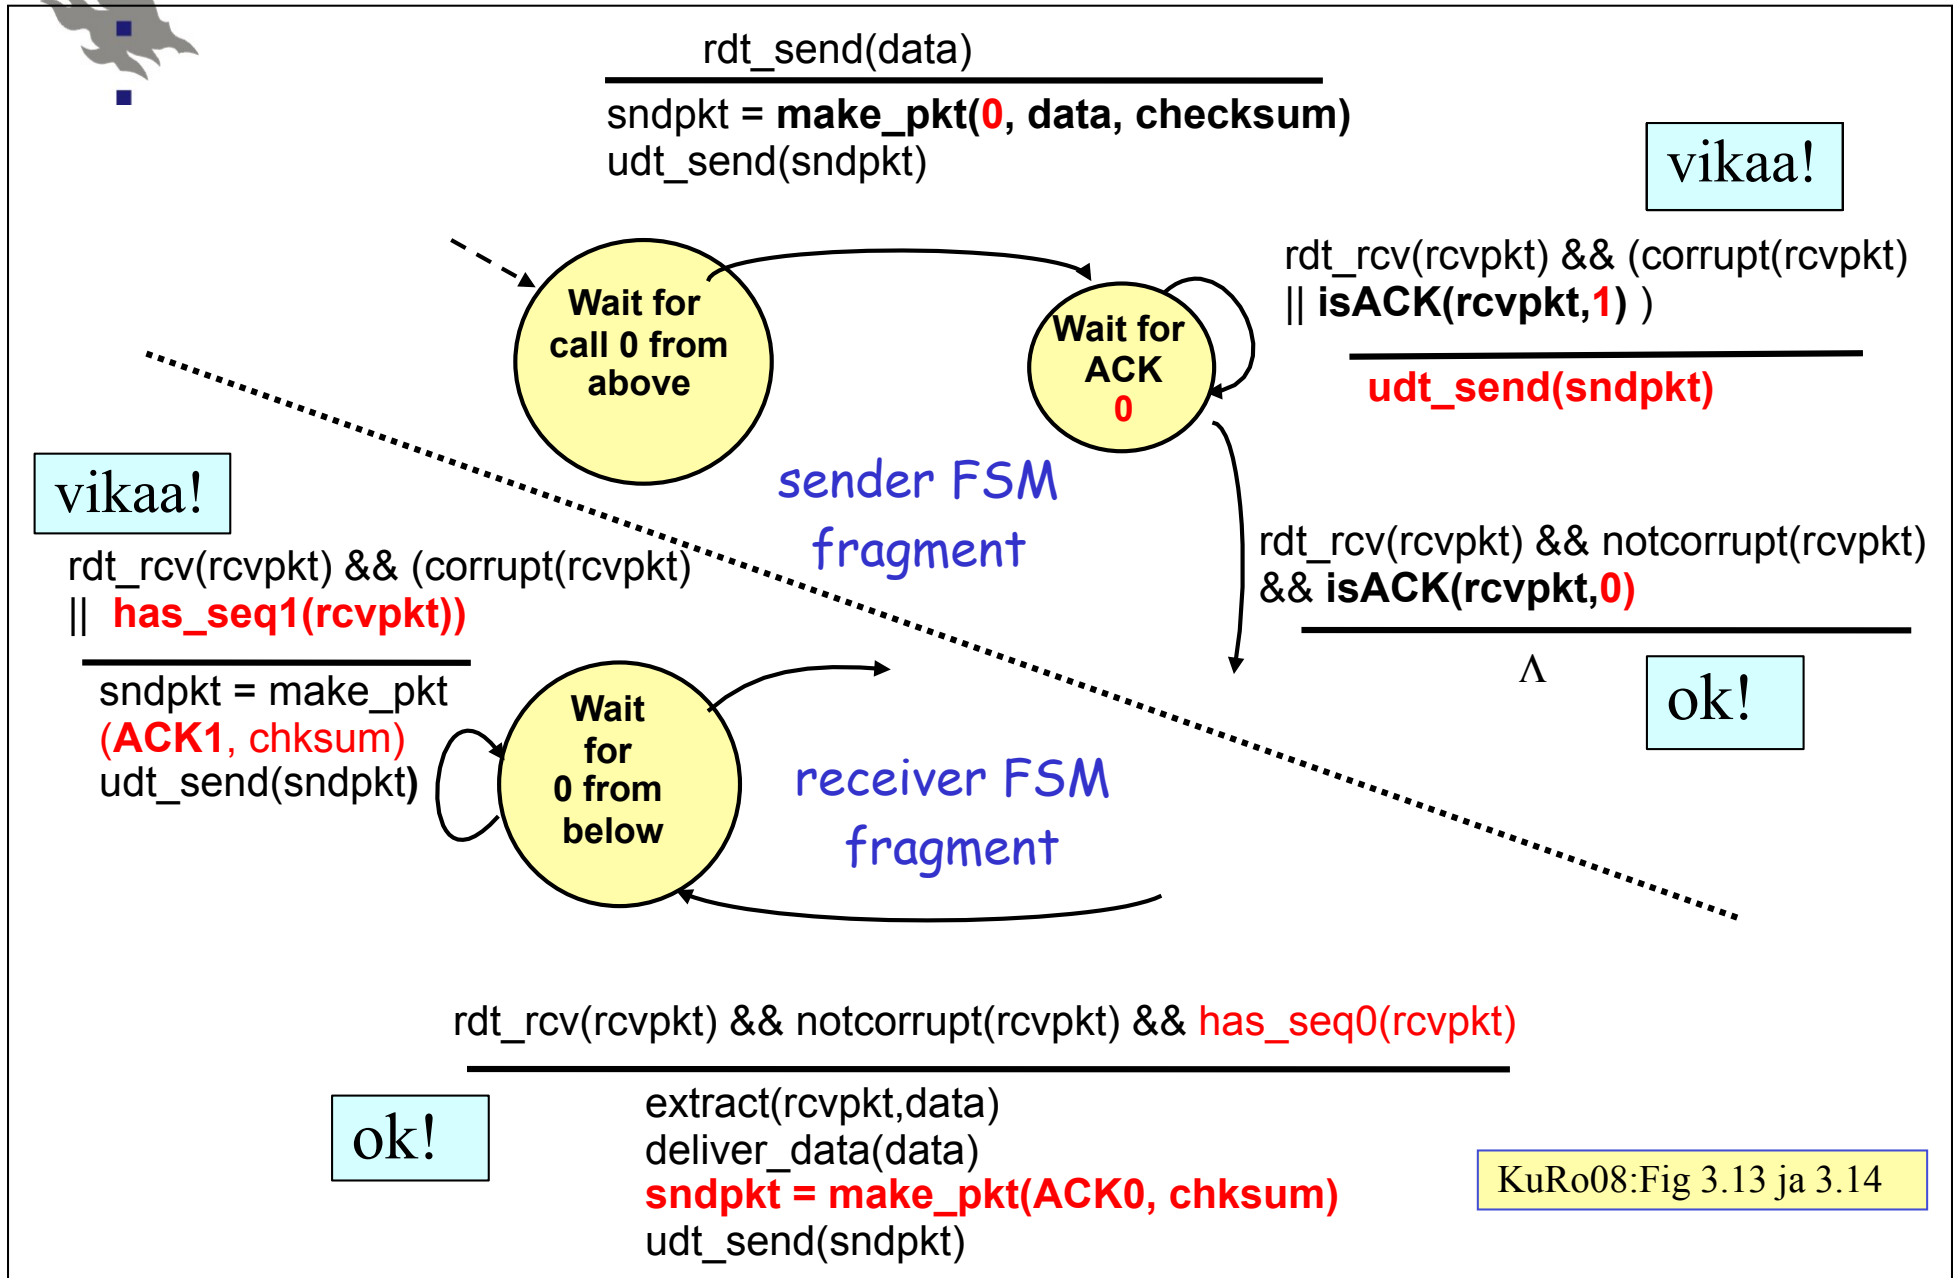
rdt_send(data)

sndpkt = make_pkt(0, data, checksum)
udt_send(sndpkt)

vikaa!

Wait for call 0 from above

Wait for ACK 0

rdt_rcv(rcvpkt) && (corrupt(rcvpkt) || isACK(rcvpkt,1) )

udt_send(sndpkt)

sender FSM fragment

vikaa!

rdt_rcv(rcvpkt) && (corrupt(rcvpkt) || has_seq1(rcvpkt))

sndpkt = make_pkt (ACK1, chksum)
udt_send(sndpkt)

rdt_rcv(rcvpkt) && notcorrupt(rcvpkt) && isACK(rcvpkt,0)

Λ

ok!

Wait for 0 from below

receiver FSM fragment

rdt_rcv(rcvpkt) && notcorrupt(rcvpkt) && has_seq0(rcvpkt)

ok!

extract(rcvpkt,data)
deliver_data(data)
sndpkt = make_pkt(ACK0, chksum)
udt_send(sndpkt)

KuRo08:Fig 3.13 ja 3.14